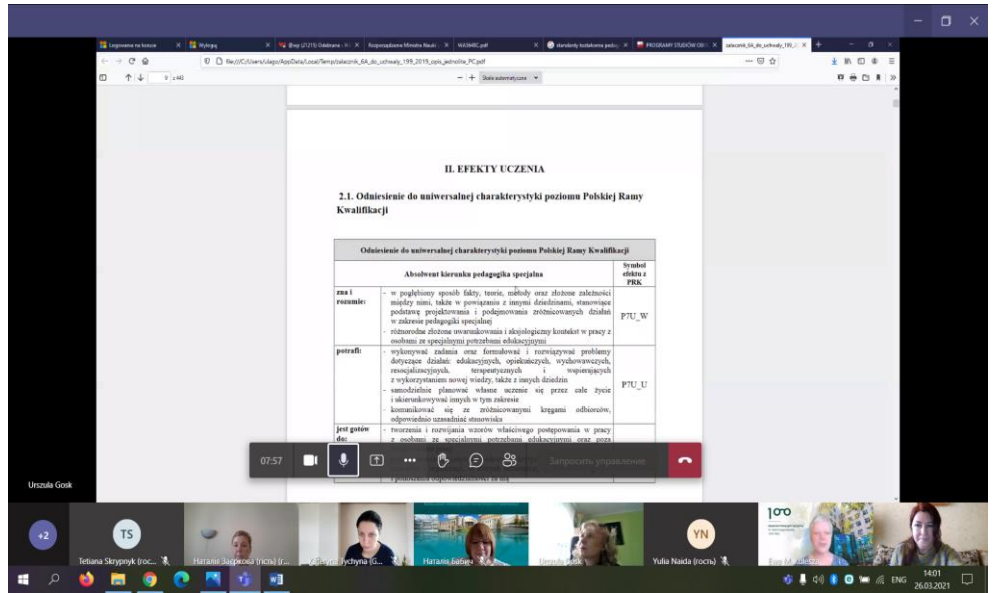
Logowanie na koncie | Wykłady | (bez (2121) Odebrane | Rozporządzenie Ministra Nauki | WA364RC.pdf | standardy kształcenia pedag | PROGRAMY STUDIÓW OD | zalacznik_6A_do_uchwaly_199_

file:///C:/Users/lago/AppData/Local/Temp/zalacznik_6A_do_uchwaly_199_2019_opis_jednolite_PC.pdf

9 z 443

Skala automatyczna

II. EFEKTY UCZENIA

2.1. Odniesienie do uniwersalnej charakterystyki poziomu Polskiej Ramy Kwalifikacji

| Odniesienie do uniwersalnej charakterystyki poziomu Polskiej Ramy Kwalifikacji | | |
|---|---|---|
| Absolwent kierunku pedagogika specjalna | | Symbol efektu z PRK |
| zna i rozumie: | - w pogłębiony sposób fakty, teorie, metody oraz złożone zależności między nimi, także w powiązaniu z innymi dziedzinami, stanowiące podstawę projektowania i podejmowania zróżnicowanych działań w zakresie pedagogiki specjalnej<br>- różnorodne złożone uwarunkowania i aksjologiczny kontekst w pracy z osobami ze specjalnymi potrzebami edukacyjnymi | P7U_W |
| potrafi: | - wykonywać zadania oraz formułować i rozwiązywać problemy dotyczące działań: edukacyjnych, opiekuńczych, wychowawczych, resocjalizacyjnych, terapeutycznych i wspierających z wykorzystaniem nowej wiedzy, także z innych dziedzin<br>- samodzielnie planować własne uczenie się przez całe życie i ukierunkowywać innych w tym zakresie<br>- komunikować się ze zróżnicowanymi kręgami odbiorców, odpowiednio uzasadniać stanowiska | P7U_U |
| jest gotów do: | - tworzenia i rozwijania wzorów właściwego postępowania w pracy z osobami ze specjalnymi potrzebami edukacyjnymi oraz poza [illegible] | |

i ponoszenia odpowiedzialności za nią

07:57

Запросить управление

Urszula Gosk

+2

TS

Tetiana Skrypnyk (гос...

Наталія Зазркова (гість) (г...

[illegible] Tychyna (G...

Наталія Бабич

Urszula Gosk

YN

Yulia Naida (гость)

100

ENG

14:01
26.03.2021